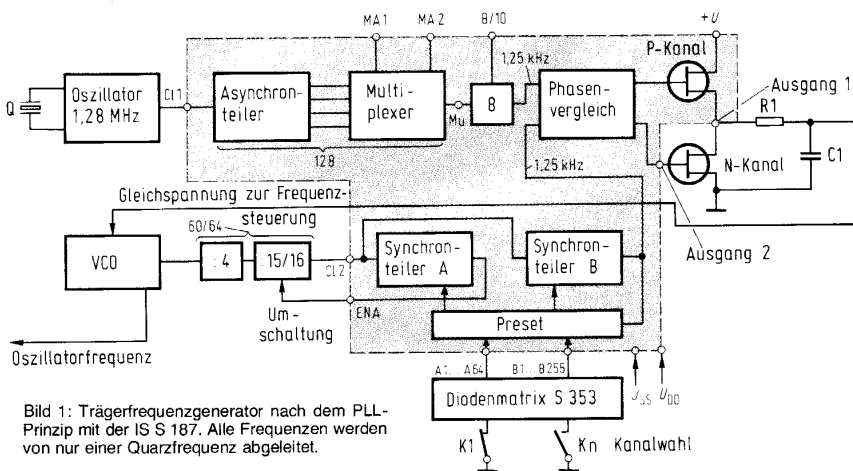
Q
Oszillator 1,28 MHz
Cl1
Asynchronteiler
MA1
MA2
Multiplexer
Mu
128
8/10
8
1,25 kHz
Phasenvergleich
1,25 kHz
+U
P-Kanal
Ausgang 1
R1
N-Kanal
C1
Gleichspannung zur Frequenzsteuerung
60/64
VCO
: 4
15/16
Cl2
Synchronteiler A
Synchronteiler B
Ausgang 2
Umschaltung
ENA
Preset
Oszillatorfrequenz
A1...A64
B1...B255
Diodenmatrix S 353
$J_{SS}$
$U_{DD}$
K1
Kn
Kanalwahl

Bild 1: Trägerfrequenzgenerator nach dem PLL-Prinzip mit der IS S 187. Alle Frequenzen werden von nur einer Quarzfrequenz abgeleitet.